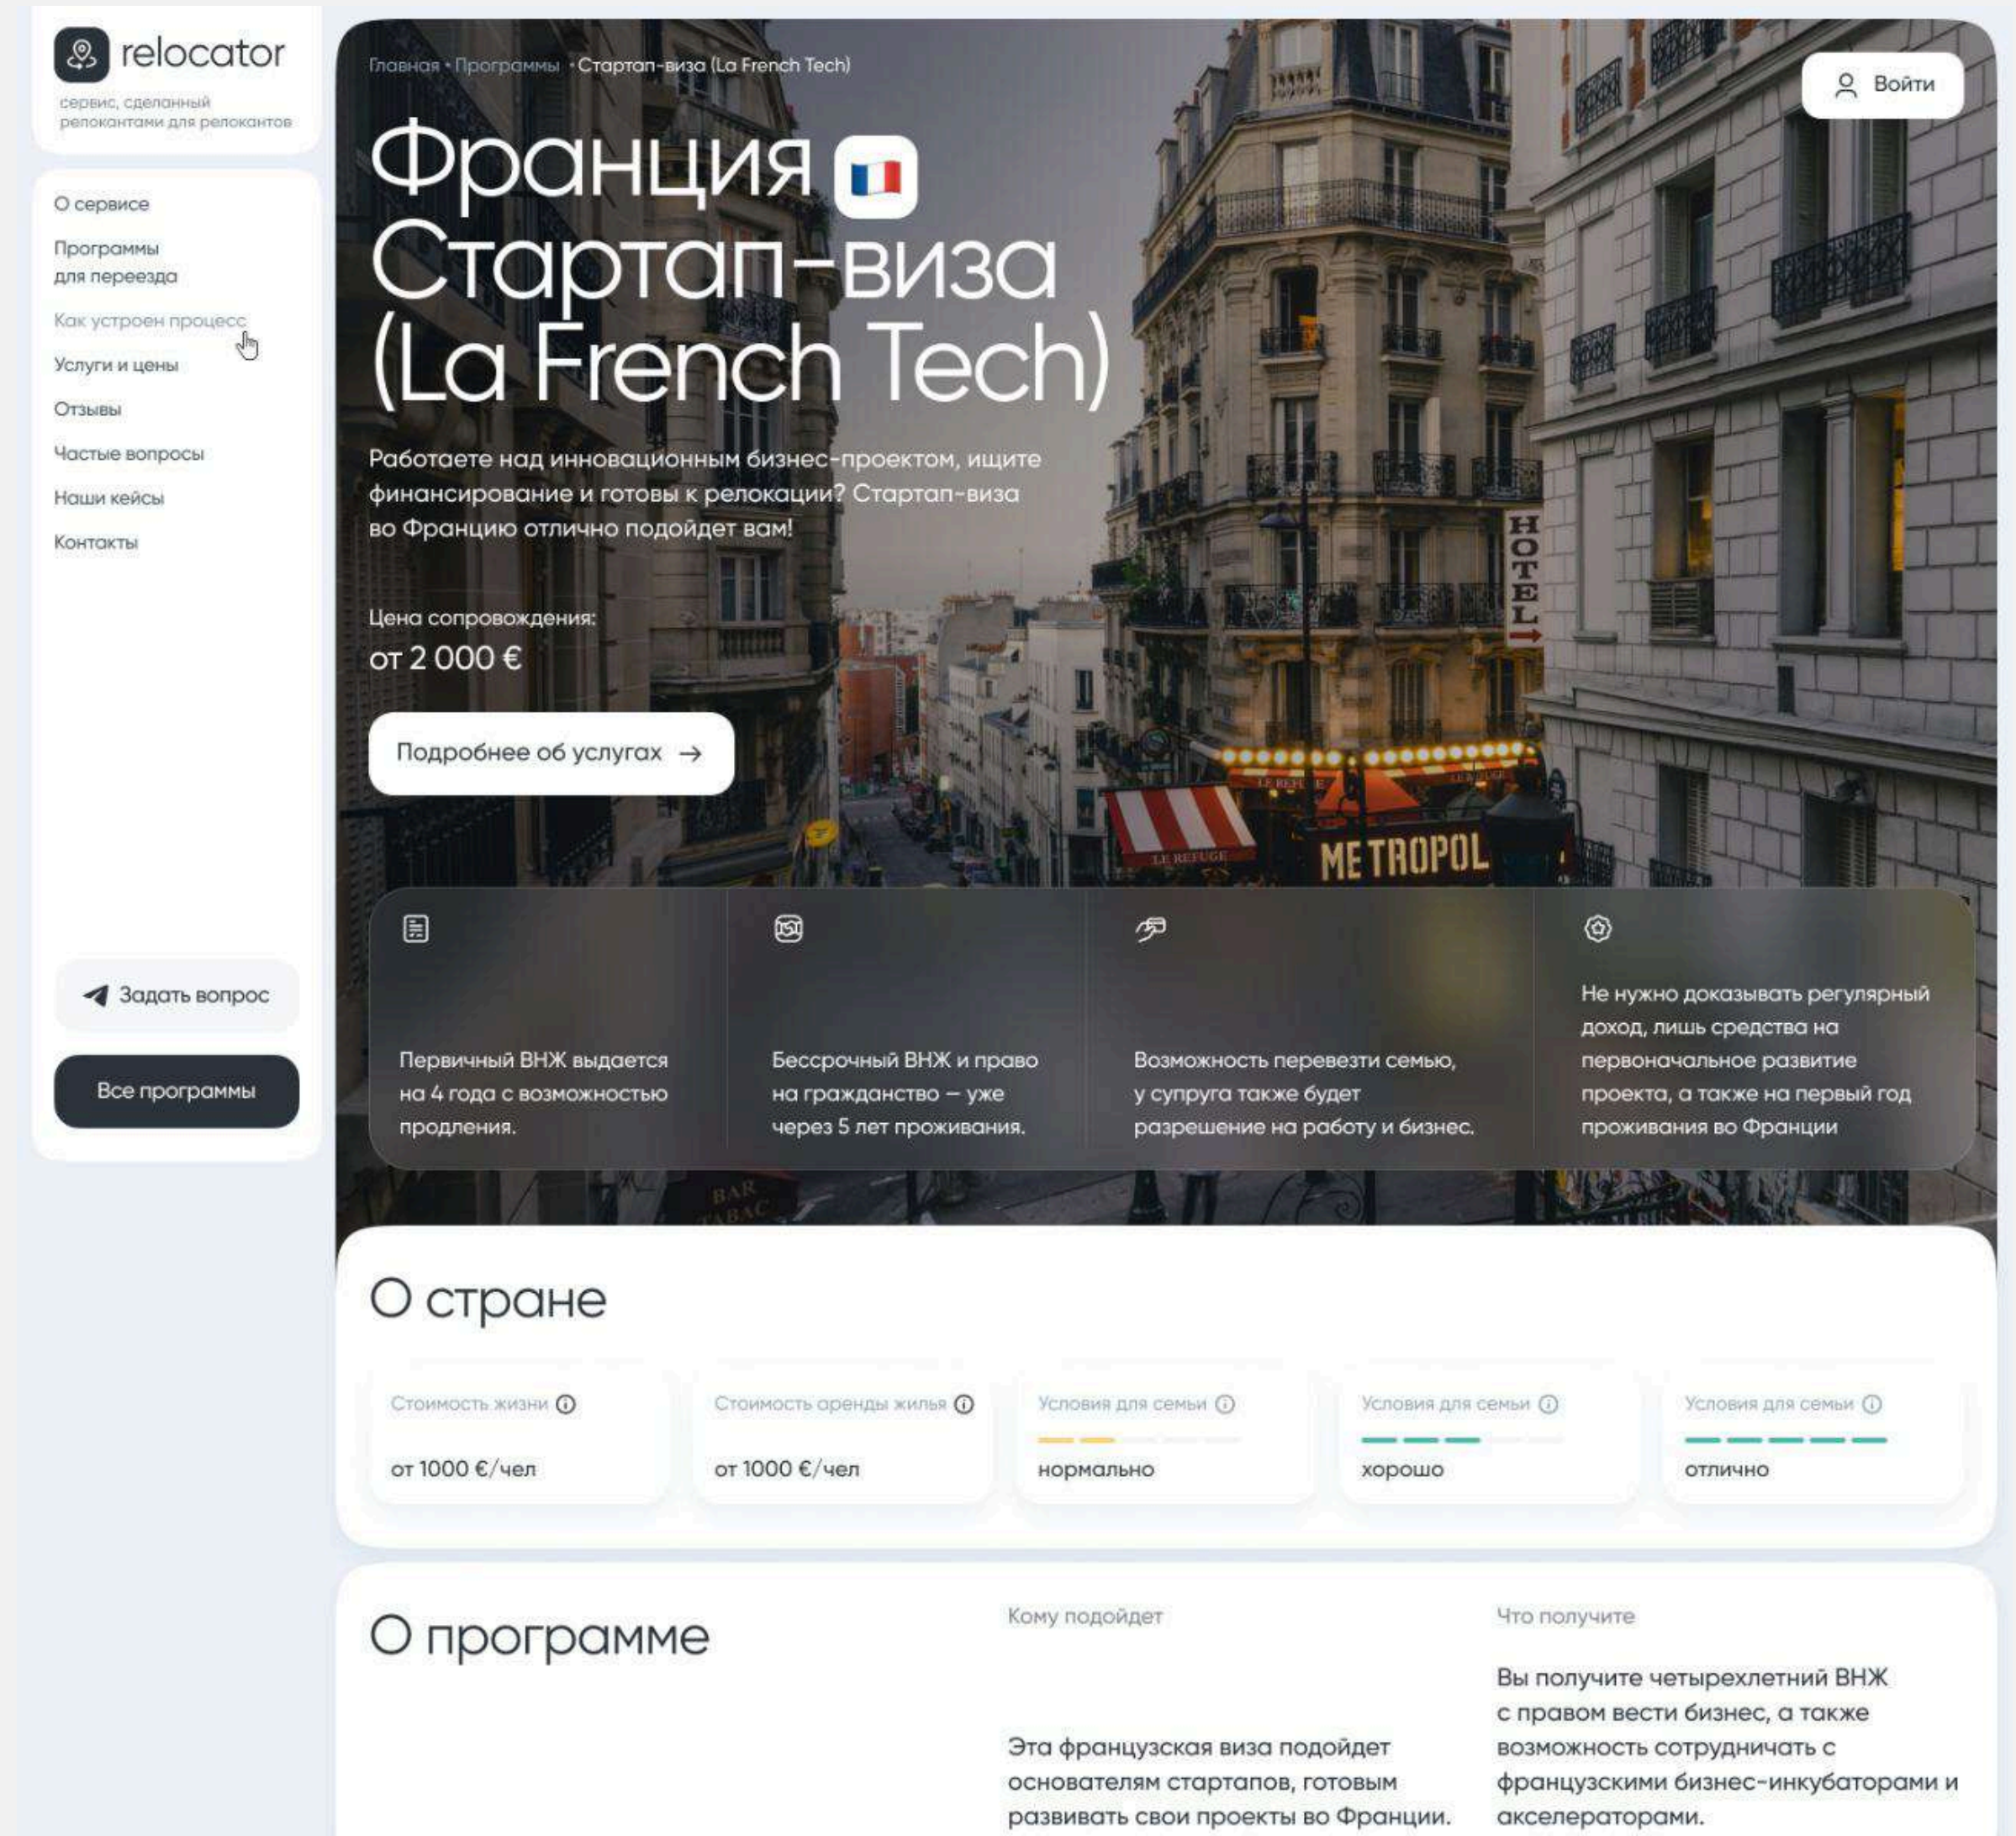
relocator
сервис, сделанный релокантами для релокантов

О сервисе
Программы для переезда
Как устроен процесс
Услуги и цены
Отзывы
Частые вопросы
Наши кейсы
Контакты

Задать вопрос
Все программы

Главная • Программы • Стартап-виза (La French Tech)

Войти

Франция 🇫🇷 Стартап-виза (La French Tech)

Работаете над инновационным бизнес-проектом, ищите финансирование и готовы к релокации? Стартап-виза во Францию отлично подойдет вам!

Цена сопровождения:
от 2 000 €

Подробнее об услугах →

HOTEL
LE REFUGE
METROPOL
BAR TABAC

Первичный ВНЖ выдается на 4 года с возможностью продления.

Бессрочный ВНЖ и право на гражданство — уже через 5 лет проживания.

Возможность перевезти семью, у супруга также будет разрешение на работу и бизнес.

Не нужно доказывать регулярный доход, лишь средства на первоначальное развитие проекта, а также на первый год проживания во Франции

О стране

Стоимость жизни
от 1000 €/чел

Стоимость аренды жилья
от 1000 €/чел

Условия для семьи
нормально

Условия для семьи
хорошо

Условия для семьи
отлично

О программе

Кому подойдет

Эта французская виза подойдет основателям стартапов, готовым развивать свои проекты во Франции.

Что получите

Вы получите четырехлетний ВНЖ с правом вести бизнес, а также возможность сотрудничать с французскими бизнес-инкубаторами и акселераторами.